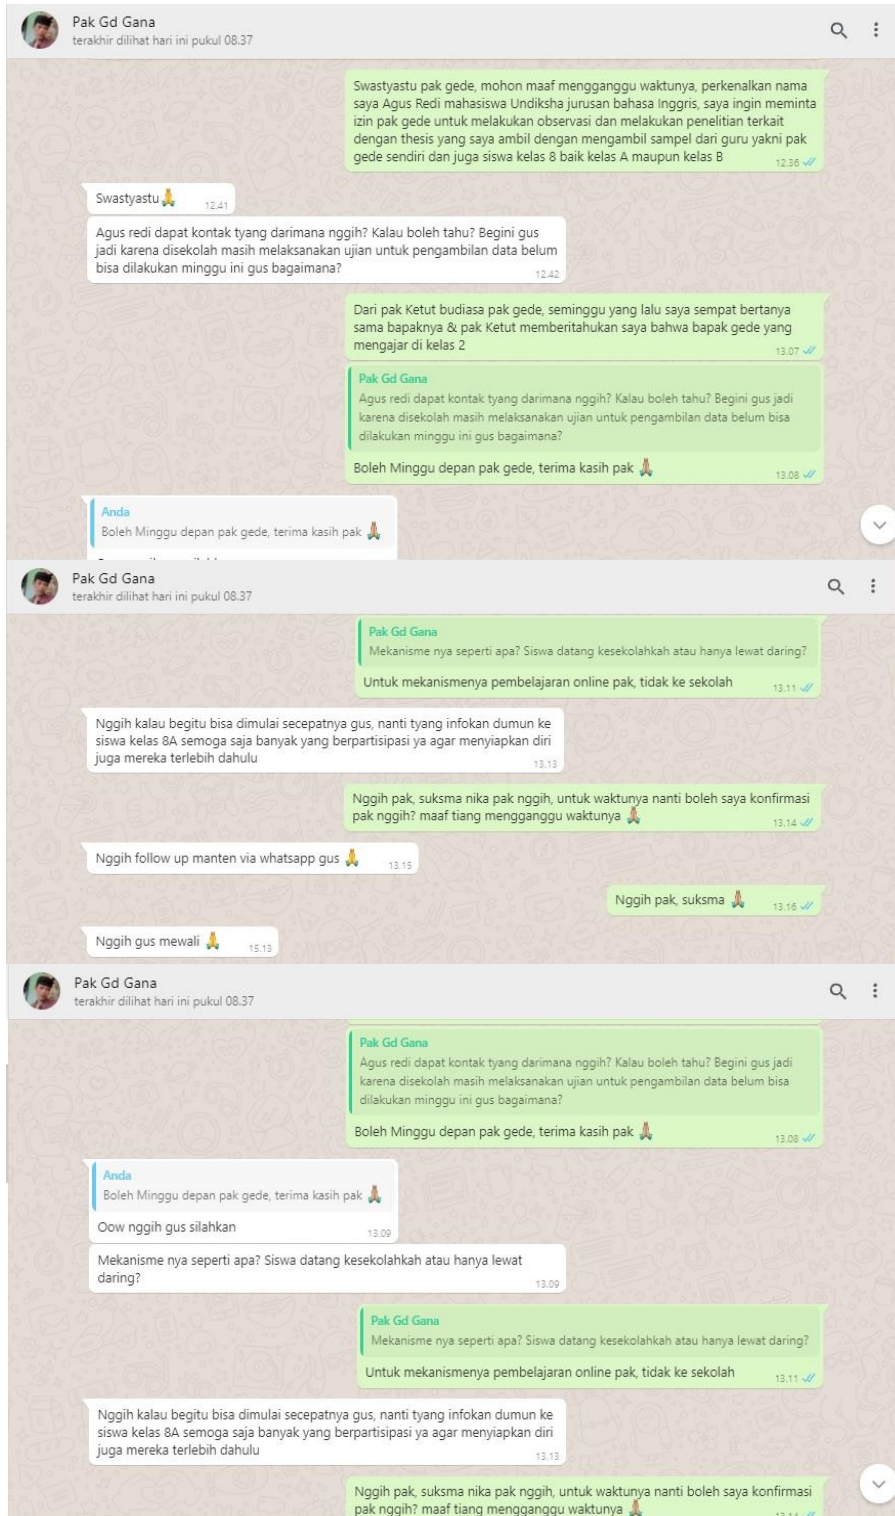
Pak Gd Gana
terakhir dilihat hari ini pukul 08.37

Swastyastu pak gede, mohon maaf mengganggu waktunya, perkenalkan nama saya Agus Redi mahasiswa Undiksha jurusan bahasa Inggris, saya ingin meminta izin pak gede untuk melakukan observasi dan melakukan penelitian terkait dengan thesis yang saya ambil dengan mengambil sampel dari guru yakni pak gede sendiri dan juga siswa kelas 8 baik kelas A maupun kelas B 12.36

Swastyastu 🙏 12.41

Agus redi dapat kontak tyang darimana nggih? Kalau boleh tahu? Begini gus jadi karena disekolah masih melaksanakan ujian untuk pengambilan data belum bisa dilakukan minggu ini gus bagaimana? 12.42

Dari pak Ketut budiasa pak gede, seminggu yang lalu saya sempat bertanya sama bapaknya & pak Ketut memberitahukan saya bahwa bapak gede yang mengajar di kelas 2 13.07

Pak Gd Gana
Agus redi dapat kontak tyang darimana nggih? Kalau boleh tahu? Begini gus jadi karena disekolah masih melaksanakan ujian untuk pengambilan data belum bisa dilakukan minggu ini gus bagaimana?
Boleh Minggu depan pak gede, terima kasih pak 🙏 13.08

Anda
Boleh Minggu depan pak gede, terima kasih pak 🙏
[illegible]

Pak Gd Gana
terakhir dilihat hari ini pukul 08.37

Pak Gd Gana
Mekanisme nya seperti apa? Siswa datang kesekolahkah atau hanya lewat daring?
Untuk mekanismenya pembelajaran online pak, tidak ke sekolah 13.11

Nggih kalau begitu bisa dimulai secepatnya gus, nanti tyang infokan dumun ke siswa kelas 8A semoga saja banyak yang berpartisipasi ya agar menyiapkan diri juga mereka terlebih dahulu 13.13

Nggih pak, suksma nika pak nggih, untuk waktunya nanti boleh saya konfirmasi pak nggih? maaf tiang mengganggu waktunya 🙏 13.14

Nggih follow up manten via whatsapp gus 🙏 13.15

Nggih pak, suksma 🙏 13.16

Nggih gus mewali 🙏 15.13

Pak Gd Gana
terakhir dilihat hari ini pukul 08.37

Pak Gd Gana
Agus redi dapat kontak tyang darimana nggih? Kalau boleh tahu? Begini gus jadi karena disekolah masih melaksanakan ujian untuk pengambilan data belum bisa dilakukan minggu ini gus bagaimana?
Boleh Minggu depan pak gede, terima kasih pak 🙏 13.08

Anda
Boleh Minggu depan pak gede, terima kasih pak 🙏
Oow nggih gus silahkan 13.09

Mekanisme nya seperti apa? Siswa datang kesekolahkah atau hanya lewat daring? 13.09

Pak Gd Gana
Mekanisme nya seperti apa? Siswa datang kesekolahkah atau hanya lewat daring?
Untuk mekanismenya pembelajaran online pak, tidak ke sekolah 13.11

Nggih kalau begitu bisa dimulai secepatnya gus, nanti tyang infokan dumun ke siswa kelas 8A semoga saja banyak yang berpartisipasi ya agar menyiapkan diri juga mereka terlebih dahulu 13.13

Nggih pak, suksma nika pak nggih, untuk waktunya nanti boleh saya konfirmasi pak nggih? maaf tiang mengganggu waktunya 🙏 13.14